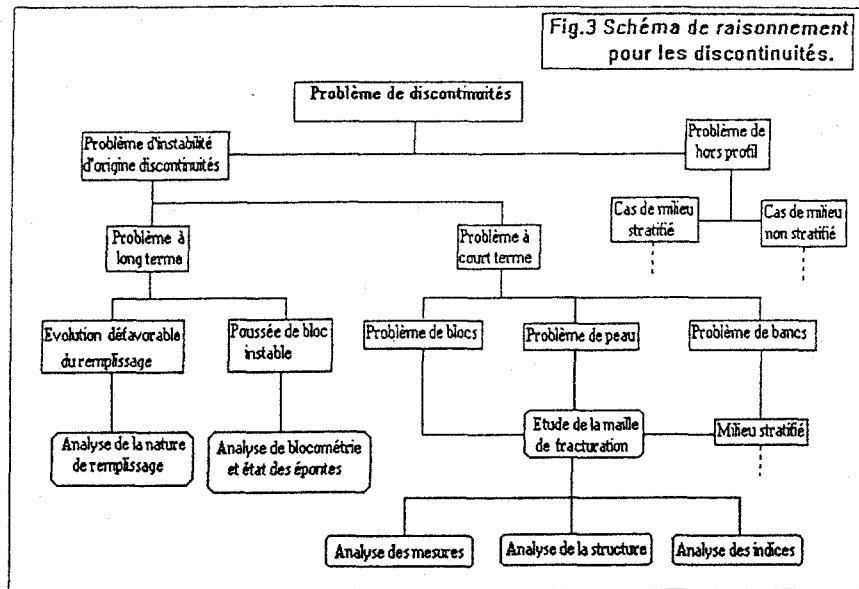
Fig.3 Schéma de raisonnement pour les discontinuités.

Problème de discontinuités

Problème d'instabilité d'origine discontinuités

Problème de hors profil

Cas de milieu stratifié

Cas de milieu non stratifié

Problème à long terme

Problème à court terme

Evolution défavorable du remplissage

Poussée de bloc instable

Problème de blocs

Problème de peau

Problème de bancs

Analyse de la nature de remplissage

Analyse de blocométrie et état des épontes

Etude de la maille de fracturation

Milieu stratifié

Analyse des mesures

Analyse de la structure

Analyse des indices